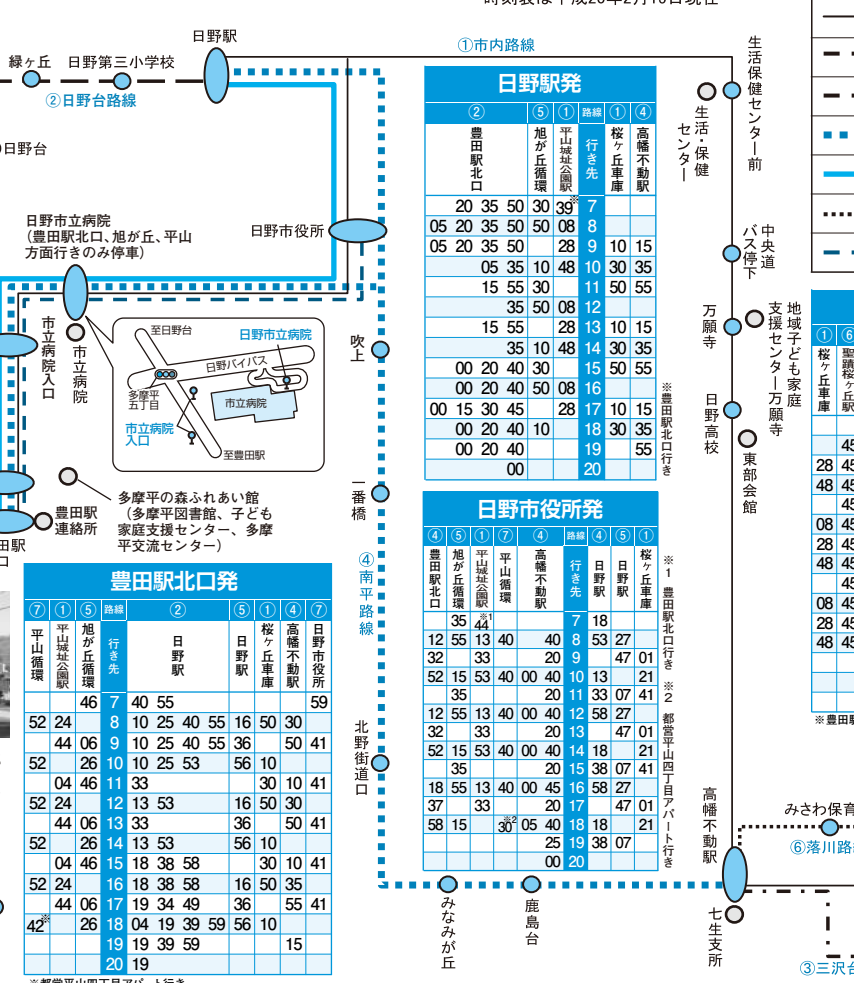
時刻表は平成20年2月16日現在

日野駅
①市内路線
緑ヶ丘　日野第三小学校
②日野台路線
日野台
日野市立病院
（豊田駅北口、旭が丘、平山方面行きのみ停車）
日野市役所
市立病院入口
市立病院
至日野台
日野市立病院
日野バイパス
多摩平五丁目
市立病院
市立病院入口
至豊田駅
吹上
多摩平の森ふれあい館
（多摩平図書館、子ども家庭支援センター、多摩平交流センター）
豊田駅連絡所
豊田駅
一番橋
④南平路線
北野街道口
みなみが丘
鹿島台
生活・保健センター
生活保健センター前
中央道バス停下
万願寺
地域子ども家庭支援センター万願寺
日野高校
東部会館
高幡不動駅
七生支所
みさわ保育
⑥落川路
③三沢

日野駅発

| ② 豊田駅北口 | ⑤ 旭が丘循環 | ① 平山城址公園駅 | 路線 行き先 | ① 桜ヶ丘車庫 | ④ 高幡不動駅 |
|---|---|---|---|---|---|
| 20 35 50 | 30 | 39※ | 7 | | |
| 05 20 35 50 | 50 | 08 | 8 | | |
| 05 20 35 50 | | 28 | 9 | 10 | 15 |
| 05 35 | 10 | 48 | 10 | 30 | 35 |
| 15 55 | 30 | | 11 | 50 | 55 |
| 35 | 50 | 08 | 12 | | |
| 15 55 | | 28 | 13 | 10 | 15 |
| 35 | 10 | 48 | 14 | 30 | 35 |
| 00 20 40 | 30 | | 15 | 50 | 55 |
| 00 20 40 | 50 | 08 | 16 | | |
| 00 15 30 45 | | 28 | 17 | 10 | 15 |
| 00 20 40 | 10 | | 18 | 30 | 35 |
| 00 20 40 | | | 19 | | 55 |
| 00 | | | 20 | | |

※豊田駅北口行き

日野市役所発

| ④ 豊田駅北口 | ⑤ 旭が丘循環 | ① 平山城址公園駅 | ⑦ 平山循環 | ② 高幡不動駅 | 路線 行き先 | ④ 日野駅 | ⑤ 日野駅 | ① 桜ヶ丘車庫 |
|---|---|---|---|---|---|---|---|---|
| | 35 | 44※1 | | | 7 | 18 | | |
| 12 | 55 | 13 | 40 | 40 | 8 | 53 | 27 | |
| 32 | | 33 | | 20 | 9 | | 47 | 01 |
| 52 | 15 | 53 | 40 00 | 40 | 10 | 13 | | 21 |
| | 35 | | | 20 | 11 | 33 | 07 | 41 |
| 12 | 55 | 13 | 40 00 | 40 | 12 | 58 | 27 | |
| 32 | | 33 | | 20 | 13 | | 47 | 01 |
| 52 | 15 | 53 | 40 00 | 40 | 14 | 18 | | 21 |
| | 35 | | | 20 | 15 | 38 | 07 | 41 |
| 18 | 55 | 13 | 40 00 | 45 | 16 | 58 | 27 | |
| 37 | | 33 | | 20 | 17 | | 47 | 01 |
| 58 | 15 | | 30※2 05 | 40 | 18 | 18 | | 21 |
| | | | | 25 | 19 | 38 | 07 | |
| | | | | 00 | 20 | | | |

※1 豊田駅北口行き
※2 都営平山四丁目アパート行き

豊田駅北口発

| ⑦ 平山循環 | ① 平山城址公園駅 | ⑤ 旭が丘循環 | 路線 行き先 | ② 日野駅 | ⑤ 日野駅 | ① 桜ヶ丘車庫 | ④ 高幡不動駅 | ⑦ 日野市役所 |
|---|---|---|---|---|---|---|---|---|
| | | 46 | 7 | 40 55 | | | | 59 |
| 52 | 24 | | 8 | 10 25 40 55 | 16 | 50 | 30 | |
| | 44 | 06 | 9 | 10 25 40 55 | 36 | | 50 | 41 |
| 52 | | 26 | 10 | 10 25 53 | 56 | 10 | | |
| | 04 | 46 | 11 | 33 | | 30 | 10 | 41 |
| 52 | 24 | | 12 | 13 53 | 16 | 50 | 30 | |
| | 44 | 06 | 13 | 33 | 36 | | 50 | 41 |
| 52 | | 26 | 14 | 13 53 | 56 | 10 | | |
| | 04 | 46 | 15 | 18 38 58 | | 30 | 10 | 41 |
| 52 | 24 | | 16 | 18 38 58 | 16 | 50 | 35 | |
| | 44 | 06 | 17 | 19 34 49 | 36 | | 55 | 41 |
| 42※ | | 26 | 18 | 04 19 39 59 | 56 | 10 | | |
| | | | 19 | 19 39 59 | | | 15 | |
| | | | 20 | 19 | | | | |

※都営平山四丁目アパート行き

| ① 桜ヶ丘車庫 | ⑥ 聖蹟桜ヶ丘駅 |
|---|---|
| | 45 |
| 28 | 45 |
| 48 | 45 |
| | 45 |
| 08 | 45 |
| 28 | 45 |
| 48 | 45 |
| | 45 |
| 08 | 45 |
| 28 | 45 |
| 48 | 45 |

※豊田